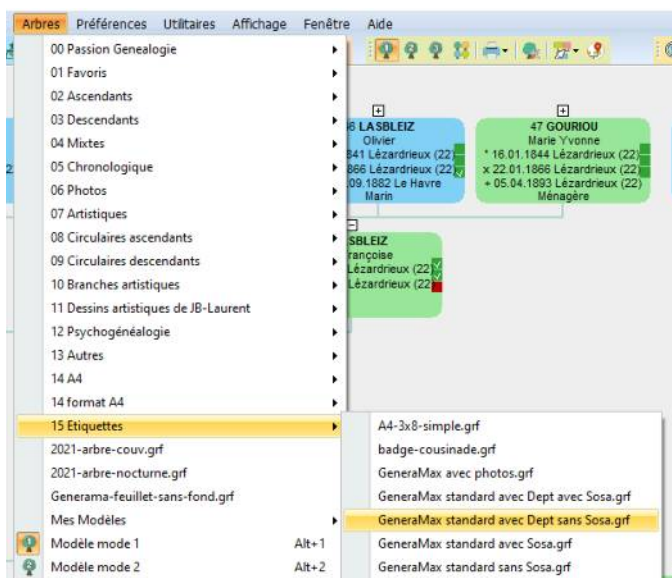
Arbres Préférences Utilitaires Affichage Fenêtre Aide

00 Passion Genealogie
01 Favoris
02 Ascendants
03 Descendants
04 Mixtes
05 Chronologique
06 Photos
07 Artistiques
08 Circulaires ascendants
09 Circulaires descendants
10 Branches artistiques
11 Dessins artistiques de JB-Laurent
12 Psychogénéalogie
13 Autres
14 A4
14 format A4
15 Etiquettes
2021-arbre-couv.grf
2021-arbre-nocturne.grf
Generama-feuillet-sans-fond.grf
Mes Modèles
Modèle mode 1 Alt+1
Modèle mode 2 Alt+2

A4-3x8-simple.grf
badge-cousinade.grf
GeneraMax avec photos.grf
GeneraMax standard avec Dept avec Sosa.grf
GeneraMax standard avec Dept sans Sosa.grf
GeneraMax standard avec Sosa.grf
GeneraMax standard sans Sosa.grf

6 LASBLEIZ
Olivier
841 Lézardrieux (22)
866 Lézardrieux (22)
09.1882 Le Havre
Marin

47 GOURIOU
Marie Yvonne
* 16.01.1844 Lézardrieux (22)
x 22.01.1866 Lézardrieux (22)
+ 05.04.1893 Lézardrieux (22)
Ménagère

SBLEIZ
rançoise
Lézardrieux (22)
Lézardrieux (22